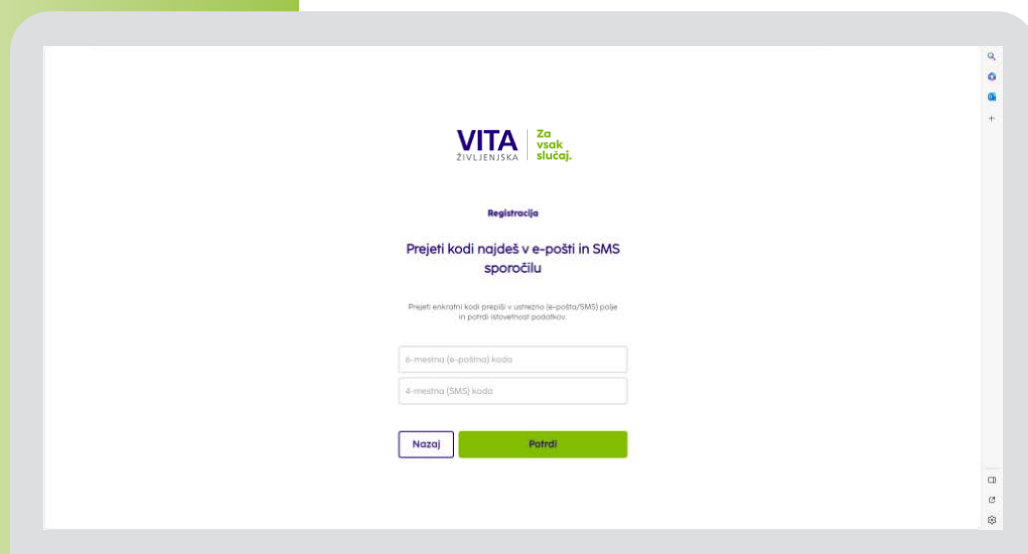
VITA
ŽIVLJENJSKA
Za vsak slučaj.

Registracija

Prejeti kodi najdeš v e-pošti in SMS sporočilu

Prejeti enkratni kodi prepiši v ustrezno (e-pošta/SMS) polje in potrdi istovetnost podatkov.

6-mestna (e-poštna) koda

4-mestna (SMS) koda

Nazaj
Potrdi